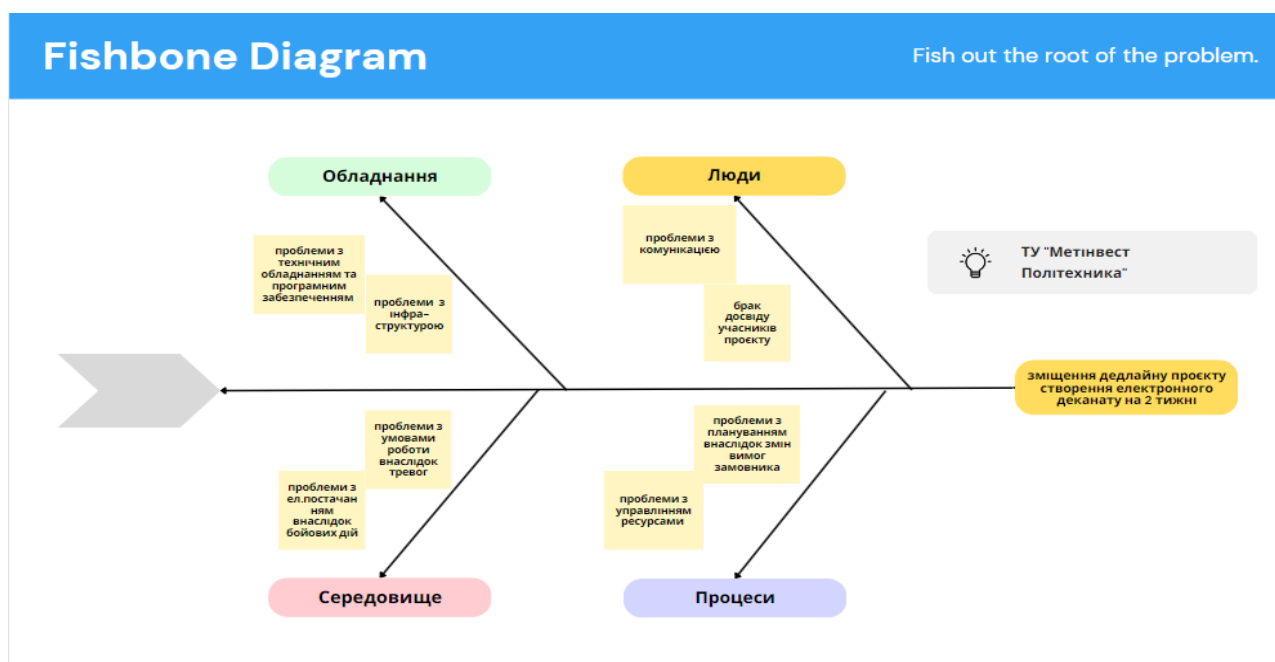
Fishbone Diagram

Fish out the root of the problem.

Обладнання

Люди

проблеми з технічним обладнанням та програмним забезпеченням

проблеми з інфра-структурою

проблеми з комунікацією

брак досвіду учасників проєкту

ТУ "Метінвест Політехника"

зміщення дедлайну проєкту створення електронного деканату на 2 тижні

проблеми з умовами роботи внаслідок тревог

проблеми з ел.постачанням внаслідок бойових дій

проблеми з плануванням внаслідок змін вимог замовника

проблеми з управлінням ресурсами

Середовище

Процеси